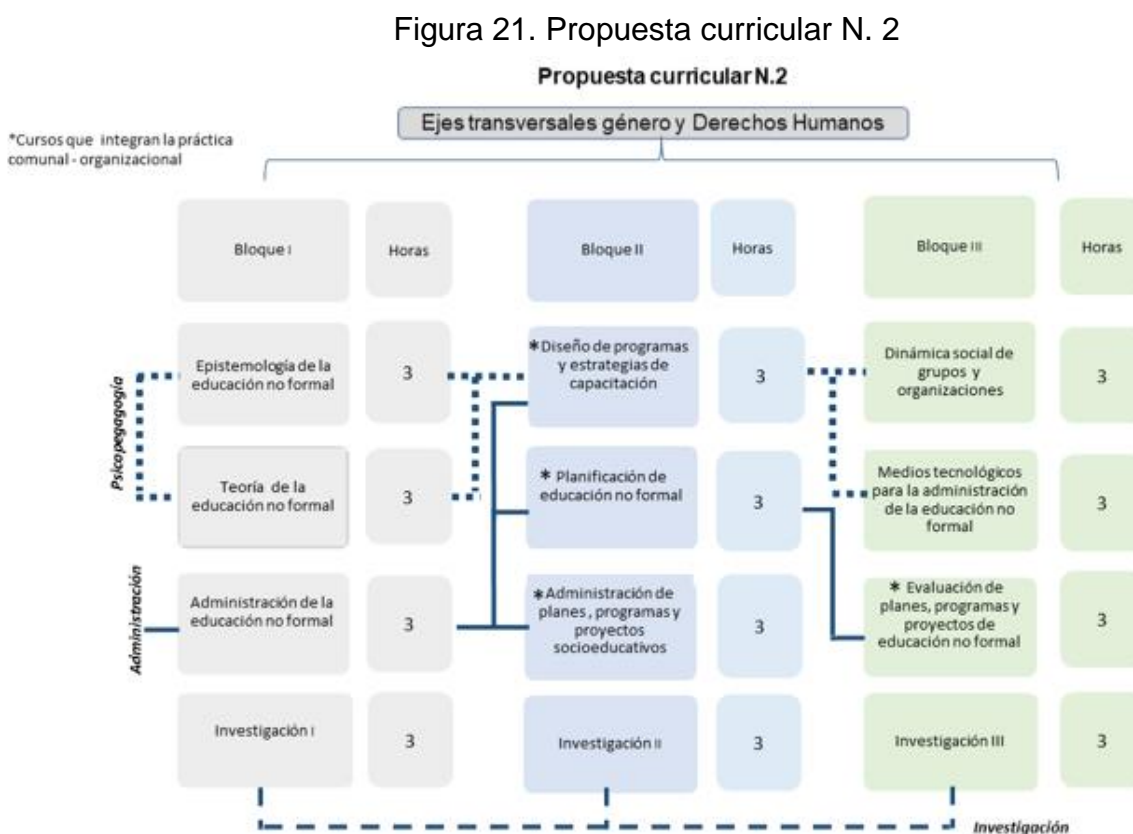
Figura 21. Propuesta curricular N. 2

Propuesta curricular N.2

Ejes transversales género y Derechos Humanos

*Cursos que integran la práctica comunal - organizacional

Bloque I

Horas

Bloque II

Horas

Bloque III

Horas

Psicopegagogía

Epistemología de la educación no formal

3

*Diseño de programas y estrategias de capacitación

3

Dinámica social de grupos y organizaciones

3

Teoría de la educación no formal

3

* Planificación de educación no formal

3

Medios tecnológicos para la administración de la educación no formal

3

Administración

Administración de la educación no formal

3

*Administración de planes, programas y proyectos socioeducativos

3

* Evaluación de planes, programas y proyectos de educación no formal

3

Investigación I

3

Investigación II

3

Investigación III

3

Investigación